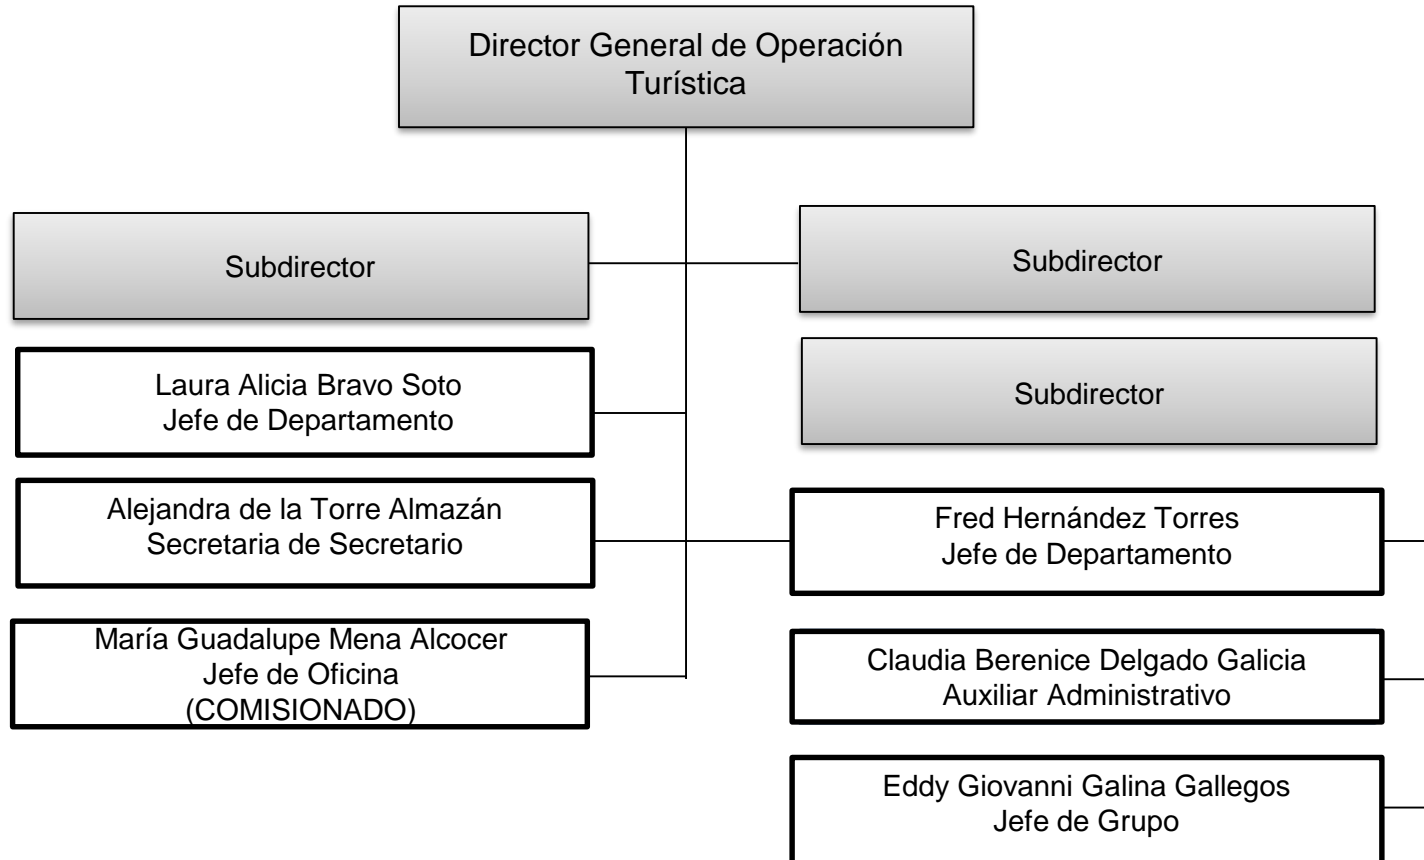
Director General de Operación Turística

Subdirector

Subdirector

Subdirector

Laura Alicia Bravo Soto
Jefe de Departamento

Alejandra de la Torre Almazán
Secretaria de Secretario

María Guadalupe Mena Alcocer
Jefe de Oficina
(COMISIONADO)

Fred Hernández Torres
Jefe de Departamento

Claudia Berenice Delgado Galicia
Auxiliar Administrativo

Eddy Giovanni Galina Gallegos
Jefe de Grupo